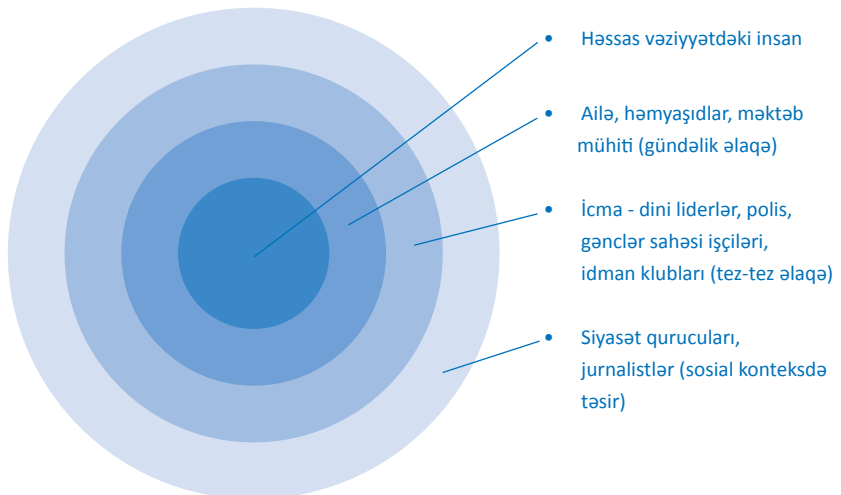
Həssas vəziyyətdəki insan

Ailə, həmyaşıdlar, məktəb mühiti (gündəlik əlaqə)

İcma - dini liderlər, polis, gənclər sahəsi işçiləri, idman klubları (tez-tez əlaqə)

Siyasət qurucuları, jurnalistlər (sosial konteksdə təsir)